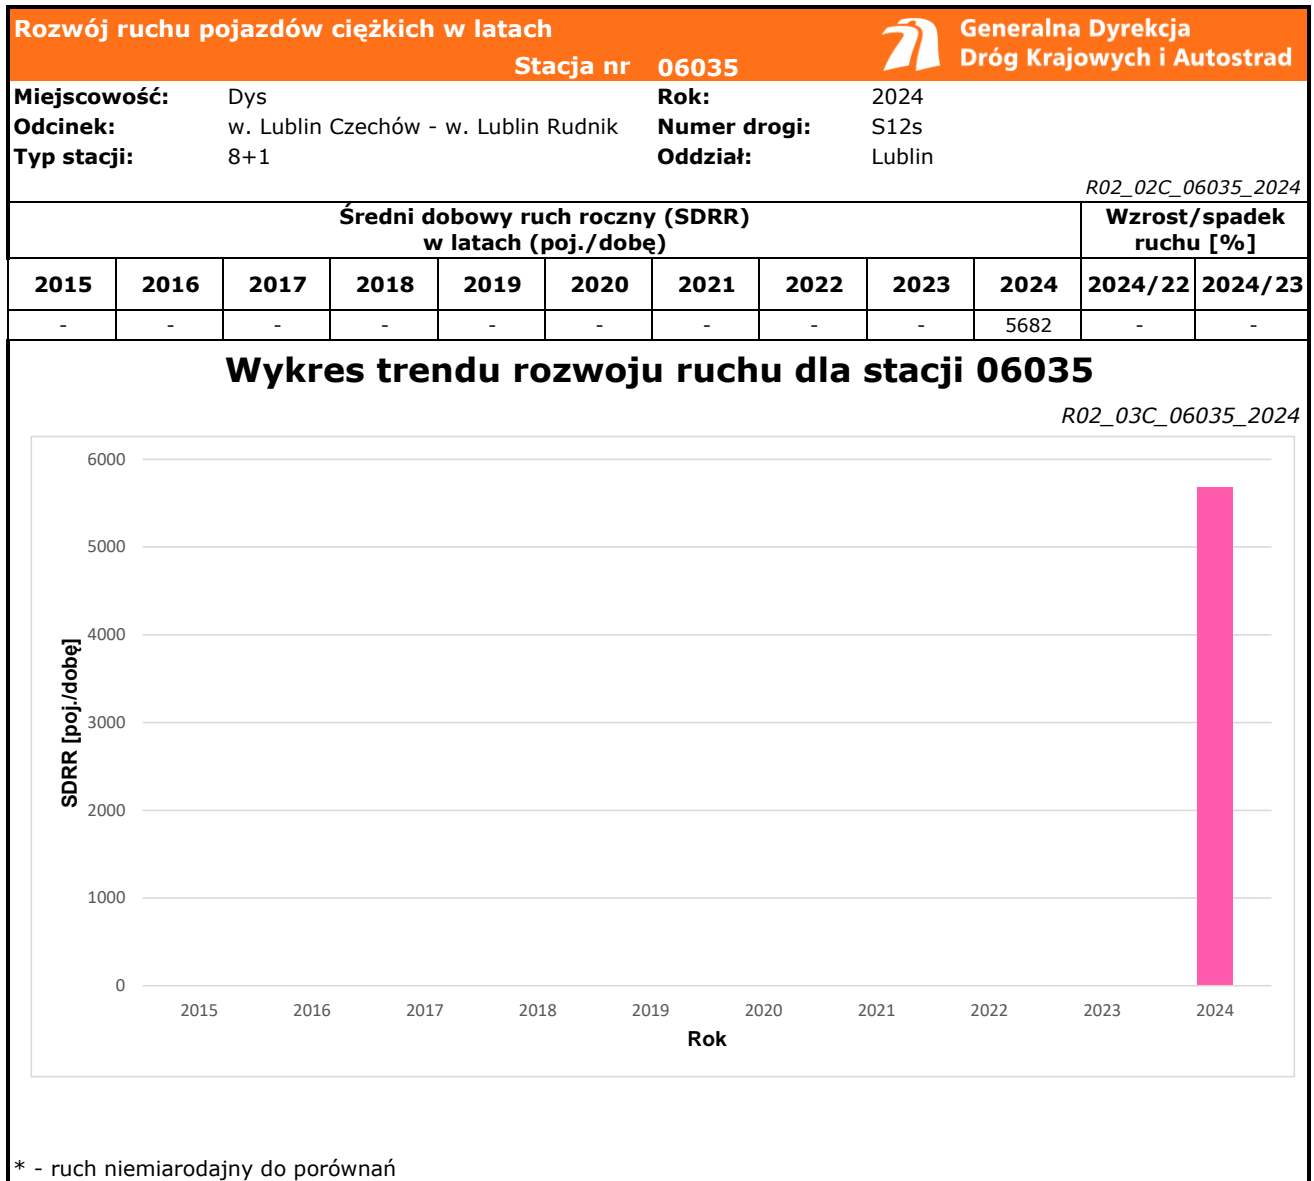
Rozwój ruchu pojazdów ciężkich w latach
Stacja nr 06035

Generalna Dyrekcja Dróg Krajowych i Autostrad

Miejscowość: Dys
Odcinek: w. Lublin Czechów - w. Lublin Rudnik
Typ stacji: 8+1
Rok: 2024
Numer drogi: S12s
Oddział: Lublin

R02_02C_06035_2024

| Średni dobowy ruch roczny (SDRR) w latach (poj./dobę) | | | | | | | | | | Wzrost/spadek ruchu [%] | |
|---|---|---|---|---|---|---|---|---|---|---|---|
| 2015 | 2016 | 2017 | 2018 | 2019 | 2020 | 2021 | 2022 | 2023 | 2024 | 2024/22 | 2024/23 |
| - | - | - | - | - | - | - | - | - | 5682 | - | - |

Wykres trendu rozwoju ruchu dla stacji 06035

R02_03C_06035_2024

6000
5000
4000
3000
2000
1000
0
SDRR [poj./dobę]
2015 2016 2017 2018 2019 2020 2021 2022 2023 2024
Rok

* - ruch niemiarodajny do porównań